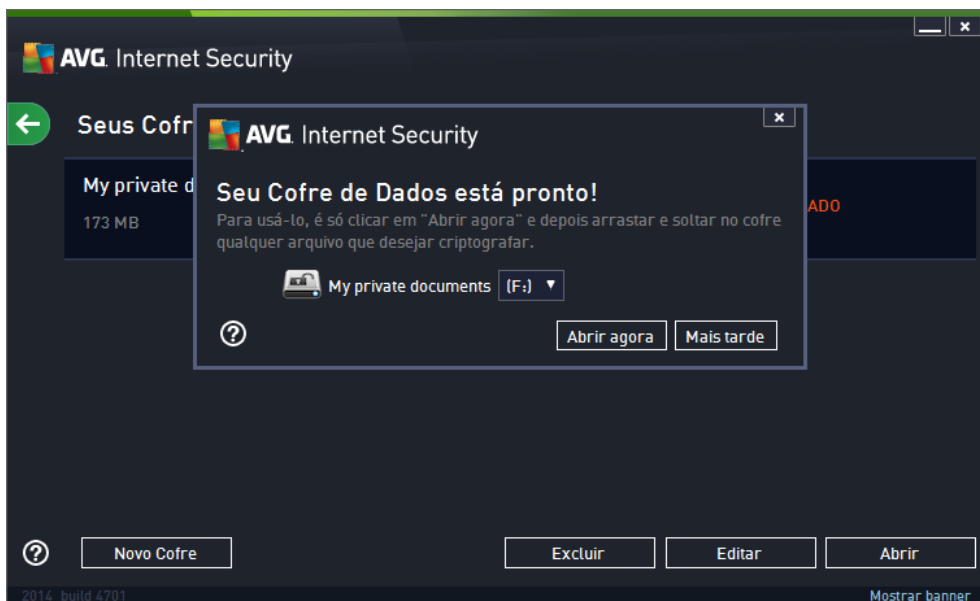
AVG. Internet Security

Seus Cofr

My private d

173 MB

ADO

AVG. Internet Security

Seu Cofre de Dados está pronto!

Para usá-lo, é só clicar em "Abrir agora" e depois arrastar e soltar no cofre qualquer arquivo que desejar criptografar.

My private documents (F:) ▼

?

Abrir agora Mais tarde

?

Novo Cofre

Excluir Editar Abrir

2014 build 4701

Mostrar banner